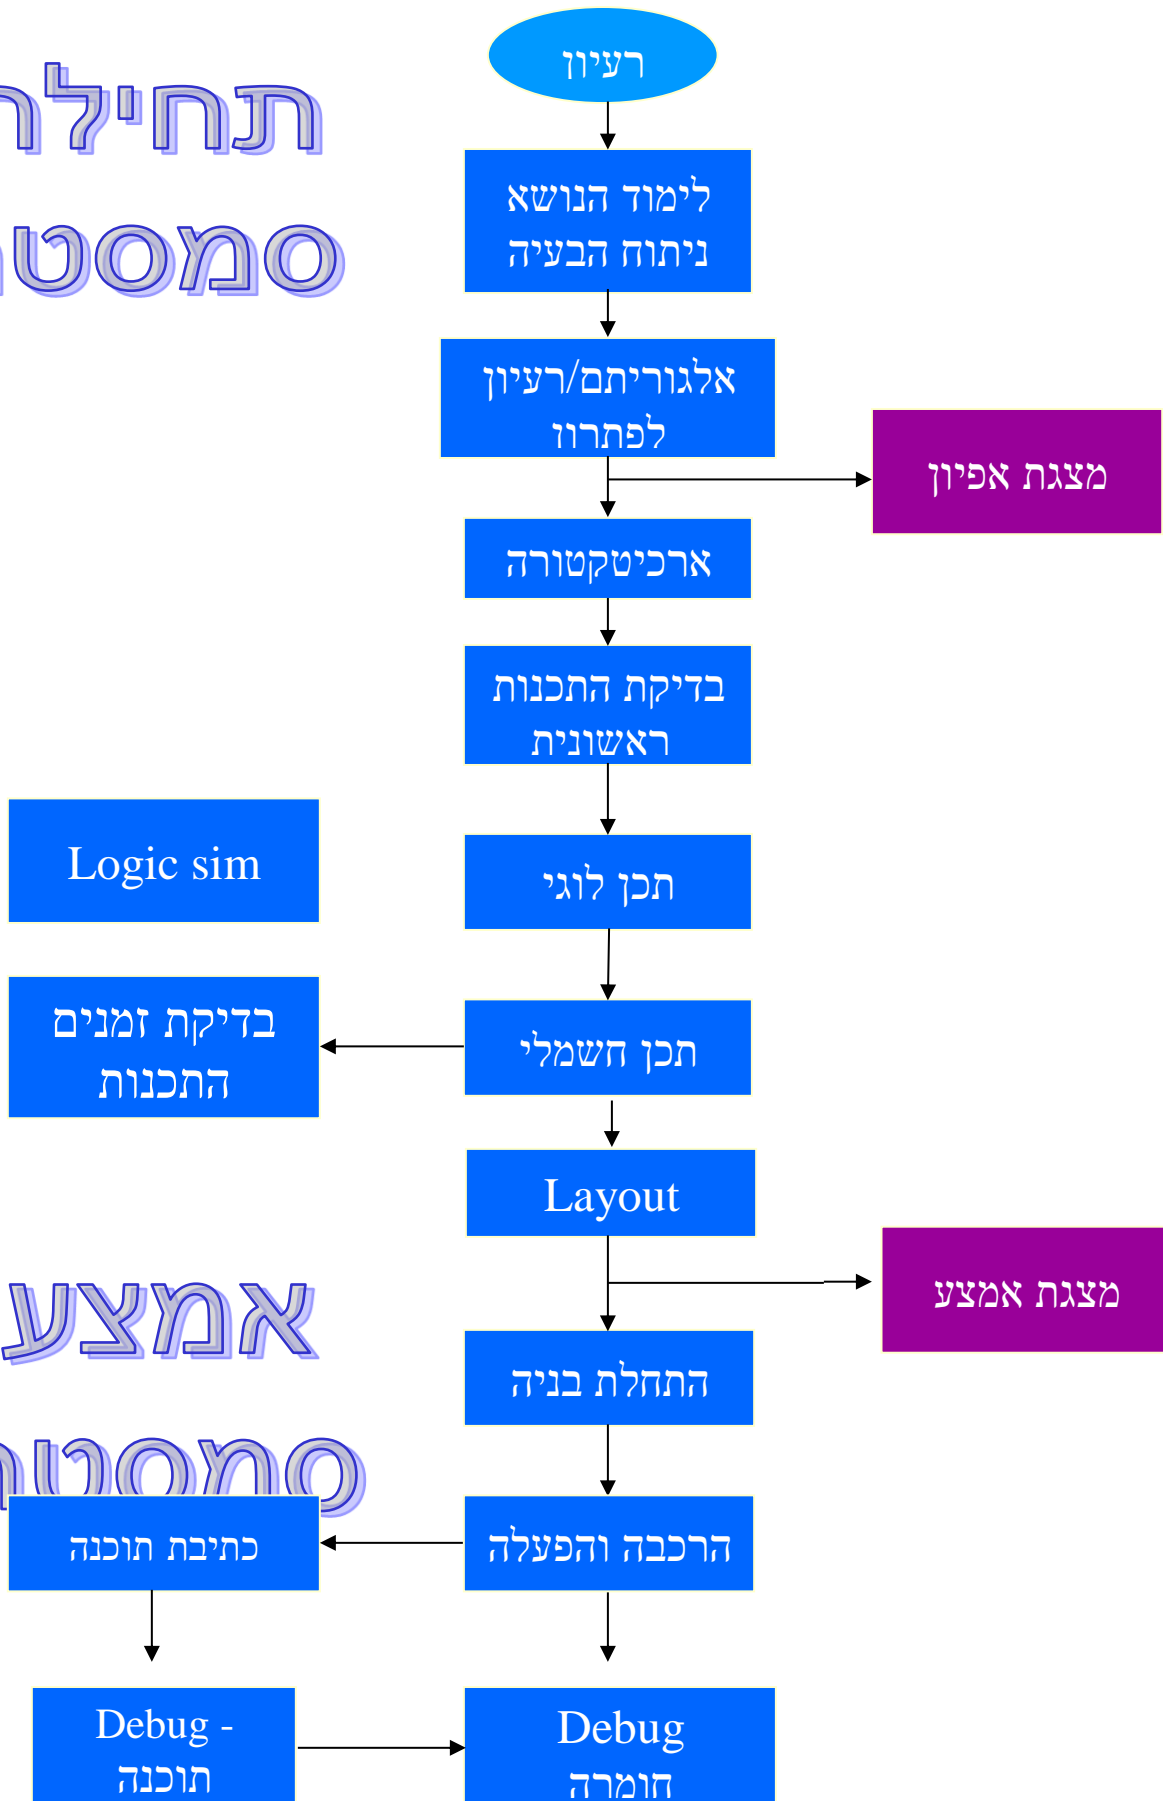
תחילת
סמסטר

רעיון

לימוד הנושא
ניתוח הבעיה

אלגוריתם/רעיון
לפתרון

מצגת אפיון

ארכיטקטורה

בדיקת התכנות
ראשונית

Logic sim

תכן לוגי

בדיקת זמנים
התכנות

תכן חשמלי

Layout

אמצע
סמסטר

מצגת אמצע

התחלת בניה

כתיבת תוכנה

הרכבה והפעלה

Debug -
תוכנה

Debug
חומרה